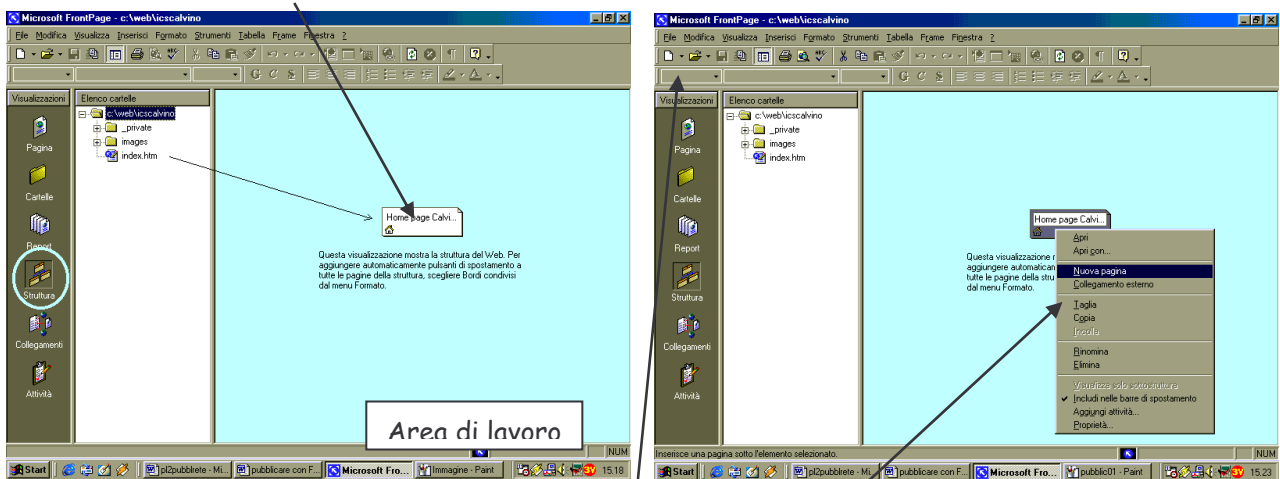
Microsoft FrontPage - c:\web\icscalvino

File Modifica Visualizza Inserisci Formato Strumenti Tabella Frame Finestra ?

Visualizzazioni

Pagina

Cartelle

Report

Struttura

Collegamenti

Attività

Elenco cartelle

c:\web\icscalvino

_private

images

index.htm

Home page Calvi...

Questa visualizzazione mostra la struttura del Web. Per aggiungere automaticamente pulsanti di spostamento a tutte le pagine della struttura, scegliere Bordi condivisi dal menu Formato.

Area di lavoro

NUM

Start | pl2pubblrete - Mi... | pubblicare con F... | Microsoft Fro... | Immagine - Paint | 15.18

Microsoft FrontPage - c:\web\icscalvino

File Modifica Visualizza Inserisci Formato Strumenti Tabella Frame Finestra ?

Visualizzazioni

Pagina

Cartelle

Report

Struttura

Collegamenti

Attività

Elenco cartelle

c:\web\icscalvino

_private

images

index.htm

Home page Calvi...

Questa visualizzazione m aggiungere automatican tutte le pagine della stru dal menu Formato.

Apri
Apri con...
Nuova pagina
Collegamento esterno
Taglia
Copia
Incolla
Rinomina
Elimina
Visualizza solo sottostruttura
Includi nelle barre di spostamento
Aggiungi attività...
Proprietà...

Inserisce una pagina sotto l'elemento selezionato.

NUM

Start | pl2pubblrete - Mi... | pubblicare con F... | Microsoft Fro... | pubblic01 - Paint | 15.23